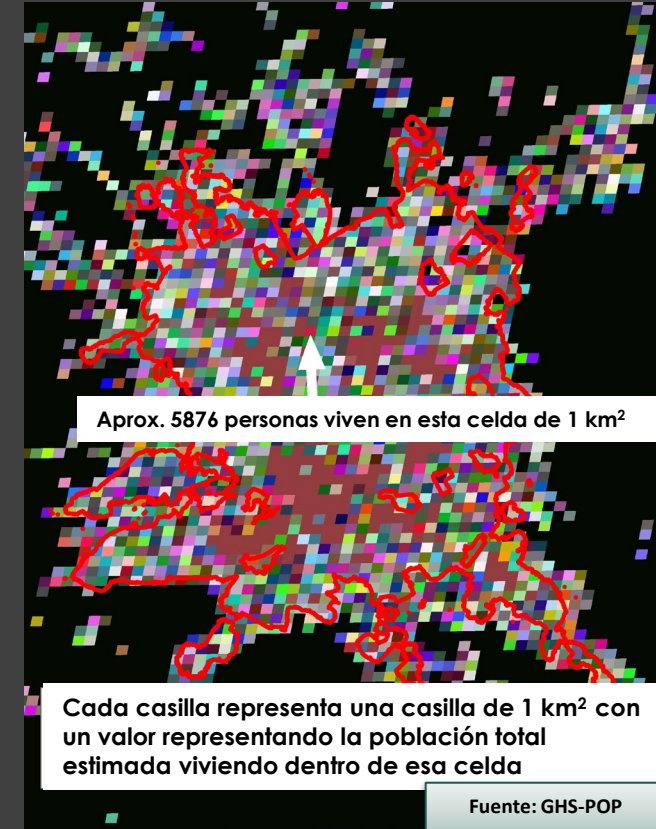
Aprox. 5876 personas viven en esta celda de 1 km$^2$

Cada casilla representa una casilla de 1 km$^2$ con un valor representando la población total estimada viviendo dentro de esa celda

Fuente: GHS-POP